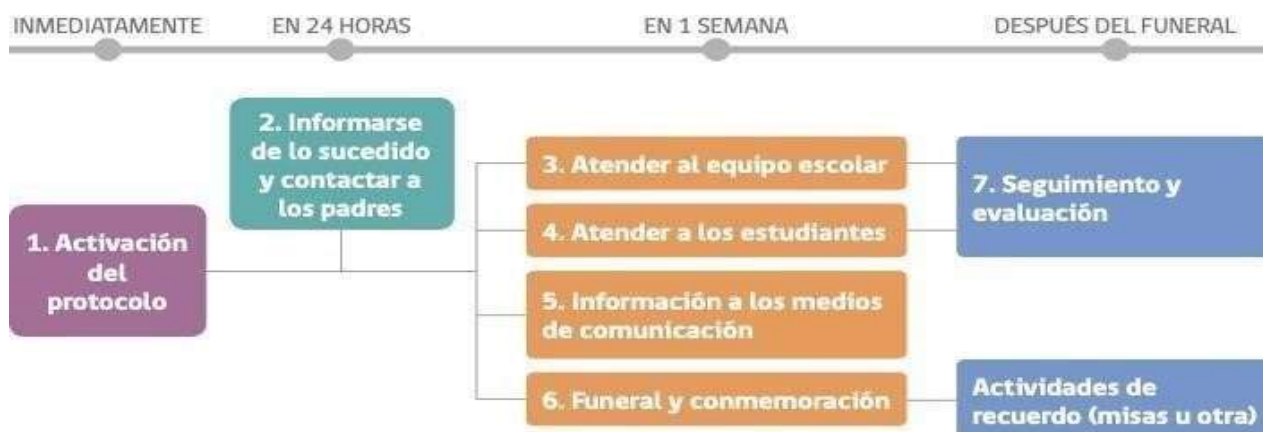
INMEDIATAMENTE

EN 24 HORAS

EN 1 SEMANA

DESPUÉS DEL FUNERAL

1. Activación del protocolo

2. Informarse de lo sucedido y contactar a los padres

3. Atender al equipo escolar

4. Atender a los estudiantes

5. Información a los medios de comunicación

6. Funeral y conmemoración

7. Seguimiento y evaluación

Actividades de recuerdo (misas u otra)